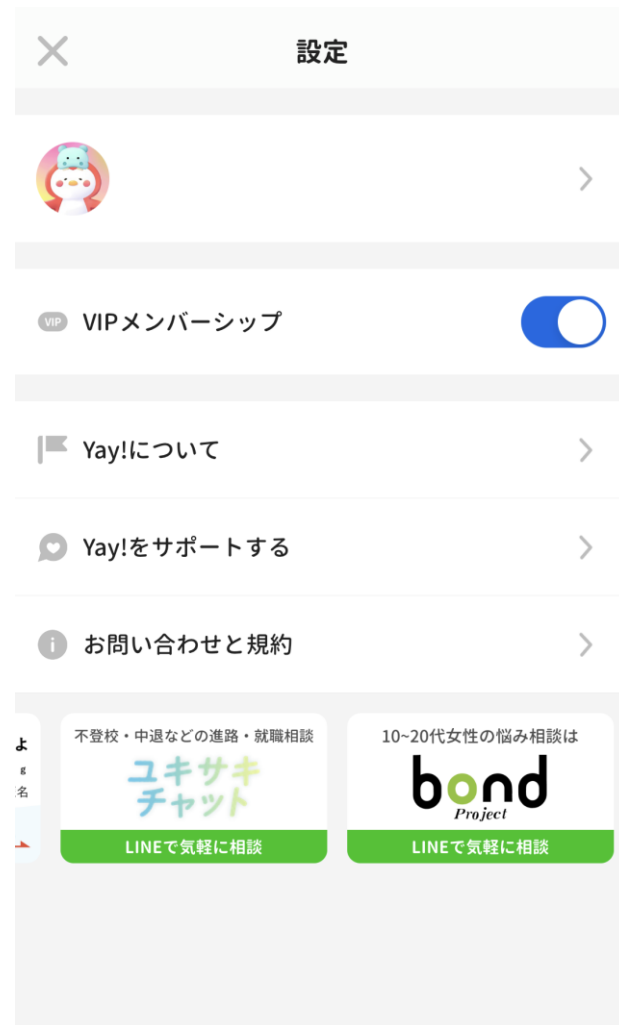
設定

VIP VIPメンバーシップ

Yay!について

Yay!をサポートする

お問い合わせと規約

よ
g
名

不登校・中退などの進路・就職相談
ユキサキ
チャット
LINEで気軽に相談

10~20代女性の悩み相談は
bond
Project
LINEで気軽に相談